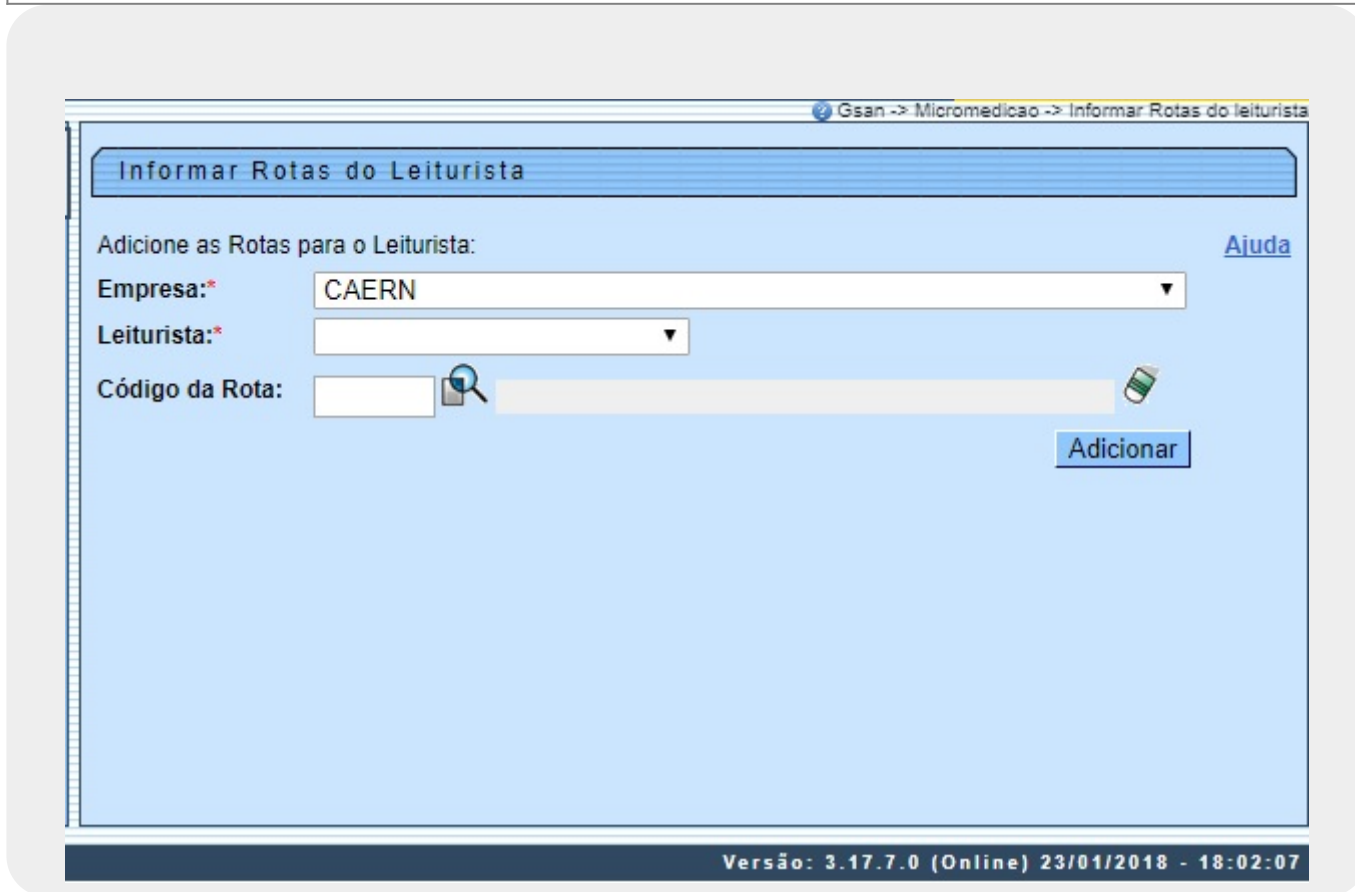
Gsan -> Micromedicao -> Informar Rotas do leiturista

Informar Rotas do Leiturista

Adicione as Rotas para o Leiturista:

Ajuda

Empresa:*

CAERN

Leiturista:*

Código da Rota:

Adicionar

Versão: 3.17.7.0 (Online) 23/01/2018 - 18:02:07